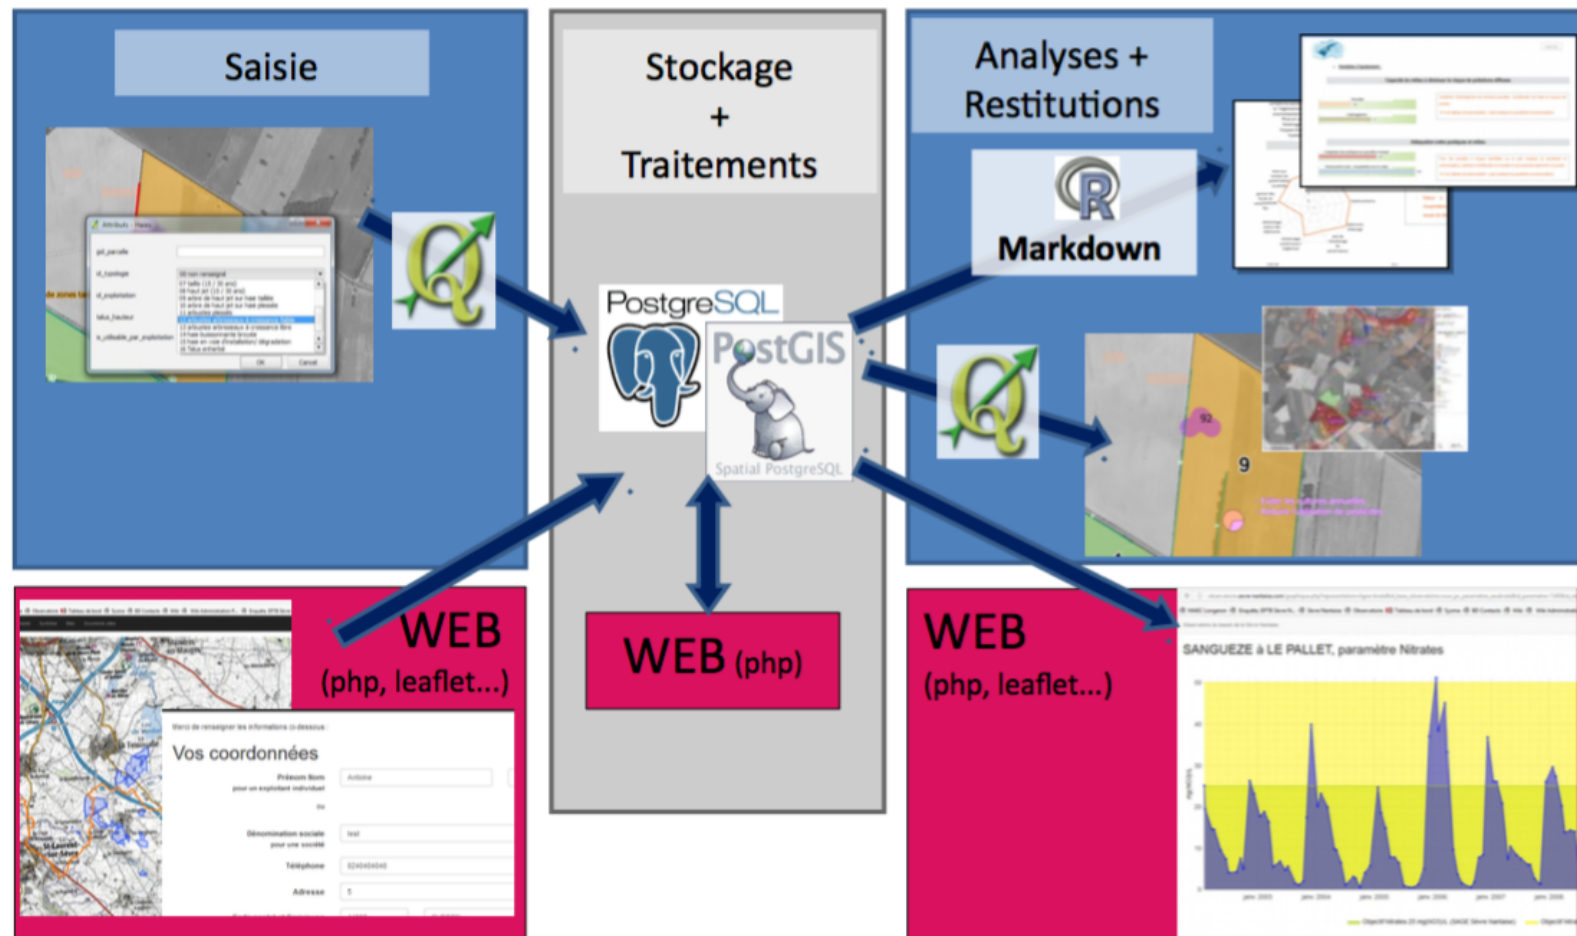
Saisie

Stockage
+
Traitements

Analyses +
Restitutions

Markdown

PostgreSQL

PostGIS
Spatial PostgreSQL

9

WEB
(php, leaflet...)

Vos coordonnées

Prénom Nom

Dénomination sociale

Téléphone

Adresse

WEB (php)

WEB
(php, leaflet...)

SANGUEZE à LE PALLET, paramètre Nitrates